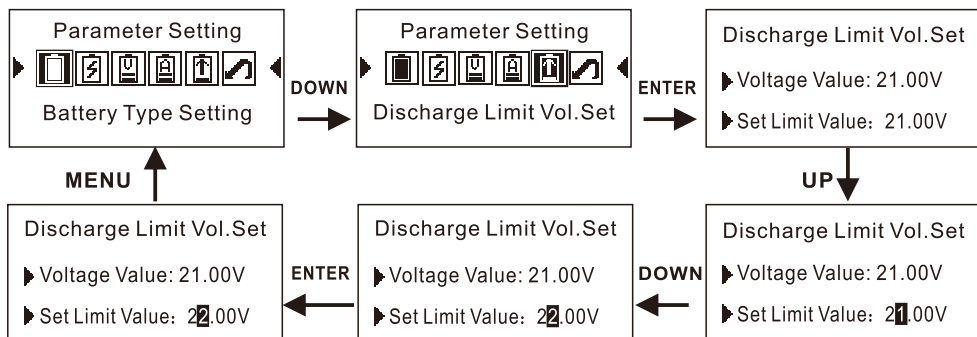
Parameter Setting

Battery Type Setting

DOWN

Parameter Setting

Discharge Limit Vol.Set

ENTER

Discharge Limit Vol.Set

Voltage Value: 21.00V

Set Limit Value: 21.00V

UP

Discharge Limit Vol.Set

Voltage Value: 21.00V

Set Limit Value: 21.00V

DOWN

Discharge Limit Vol.Set

Voltage Value: 21.00V

Set Limit Value: 22.00V

ENTER

Discharge Limit Vol.Set

Voltage Value: 21.00V

Set Limit Value: 22.00V

MENU